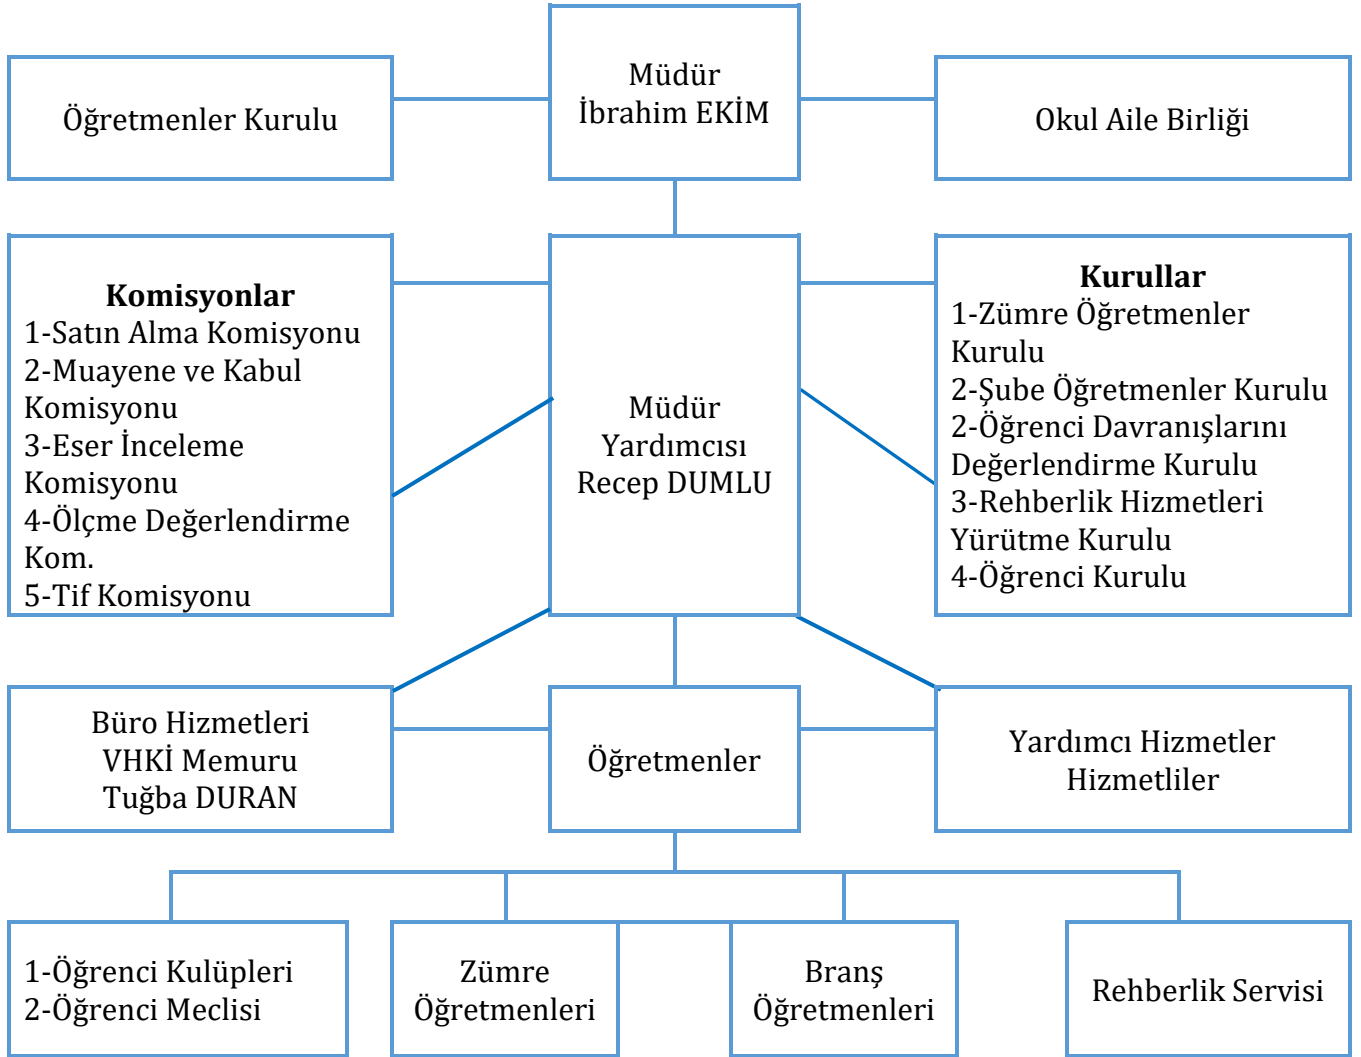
Öğretmenler Kurulu

Müdür
İbrahim EKİM

Okul Aile Birliği

**Komisyonlar**
1-Satın Alma Komisyonu
2-Muayene ve Kabul Komisyonu
3-Eser İnceleme Komisyonu
4-Ölçme Değerlendirme Kom.
5-Tif Komisyonu

Müdür
Yardımcısı
Recep DUMLU

**Kurullar**
1-Zümre Öğretmenler Kurulu
2-Şube Öğretmenler Kurulu
2-Öğrenci Davranışlarını Değerlendirme Kurulu
3-Rehberlik Hizmetleri Yürütme Kurulu
4-Öğrenci Kurulu

Büro Hizmetleri
VHKİ Memuru
Tuğba DURAN

Öğretmenler

Yardımcı Hizmetler
Hizmetliler

1-Öğrenci Kulüpleri
2-Öğrenci Meclisi

Zümre
Öğretmenleri

Branş
Öğretmenleri

Rehberlik Servisi